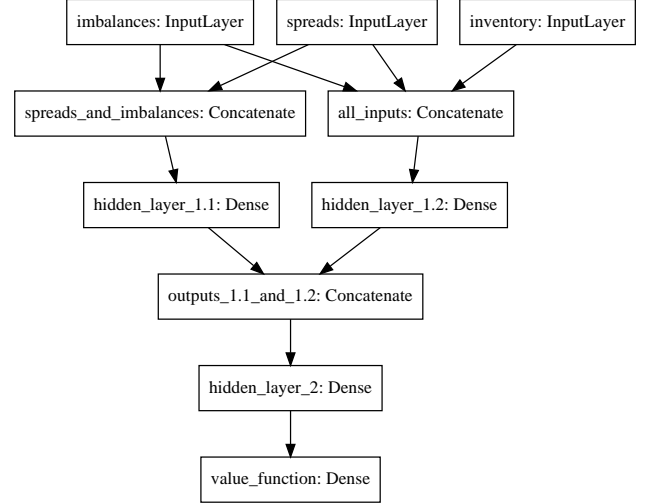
imbalances: InputLayer

spreads: InputLayer

inventory: InputLayer

spreads_and_imbalances: Concatenate

all_inputs: Concatenate

hidden_layer_1.1: Dense

hidden_layer_1.2: Dense

outputs_1.1_and_1.2: Concatenate

hidden_layer_2: Dense

value_function: Dense